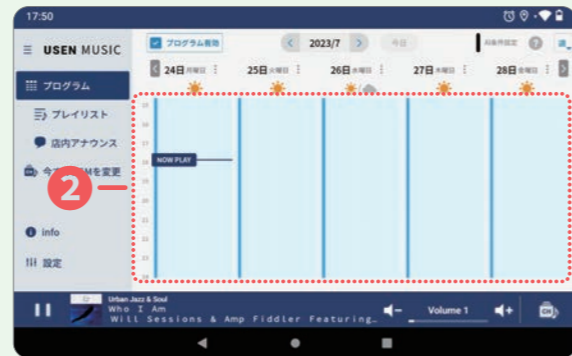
17:50

USEN MUSIC

プログラム
プレイリスト
店内アナウンス
今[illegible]Mを変更
info
設定

プログラム有効

2023/7

今日

24日 月曜日
25日 火曜日
26日 水曜日
27日 木曜日
28日 金曜日

NOW PLAY

2

Urban Jazz & Soul
Who I Am
Will Sessions & Amp Fiddler Featuring…

Volume 1